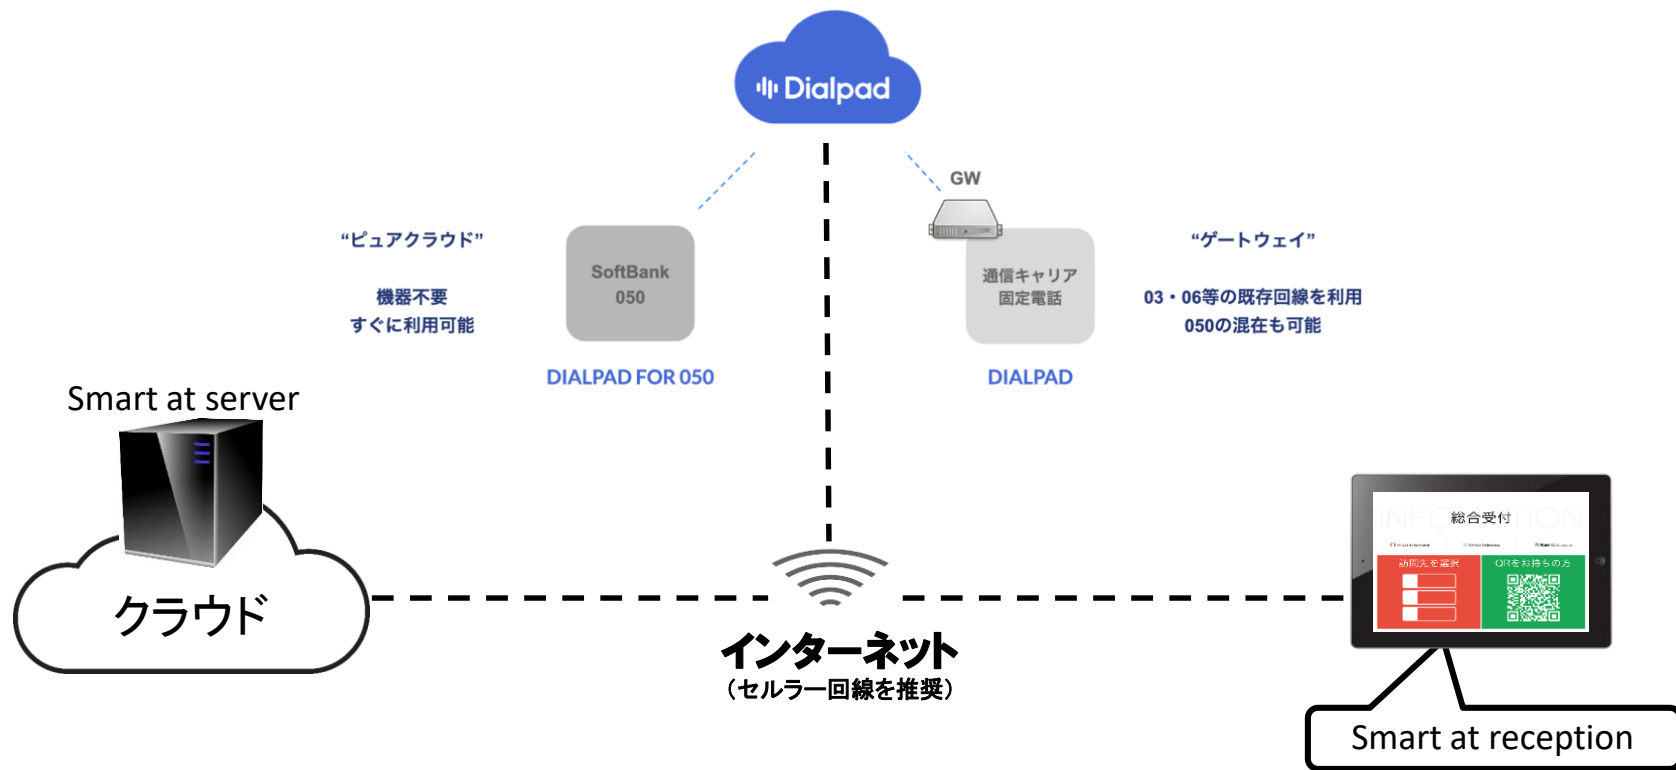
Dialpad

GW

“ピュアクラウド”

機器不要
すぐに利用可能

SoftBank
050

DIALPAD FOR 050

通信キャリア
固定電話

DIALPAD

“ゲートウェイ”

03・06等の既存回線を利用
050の混在も可能

Smart at server

クラウド

インターネット
（セルラー回線を推奨）

INFORMATION
総合受付
訪問先を選択
QRをお持ちの方

Smart at reception